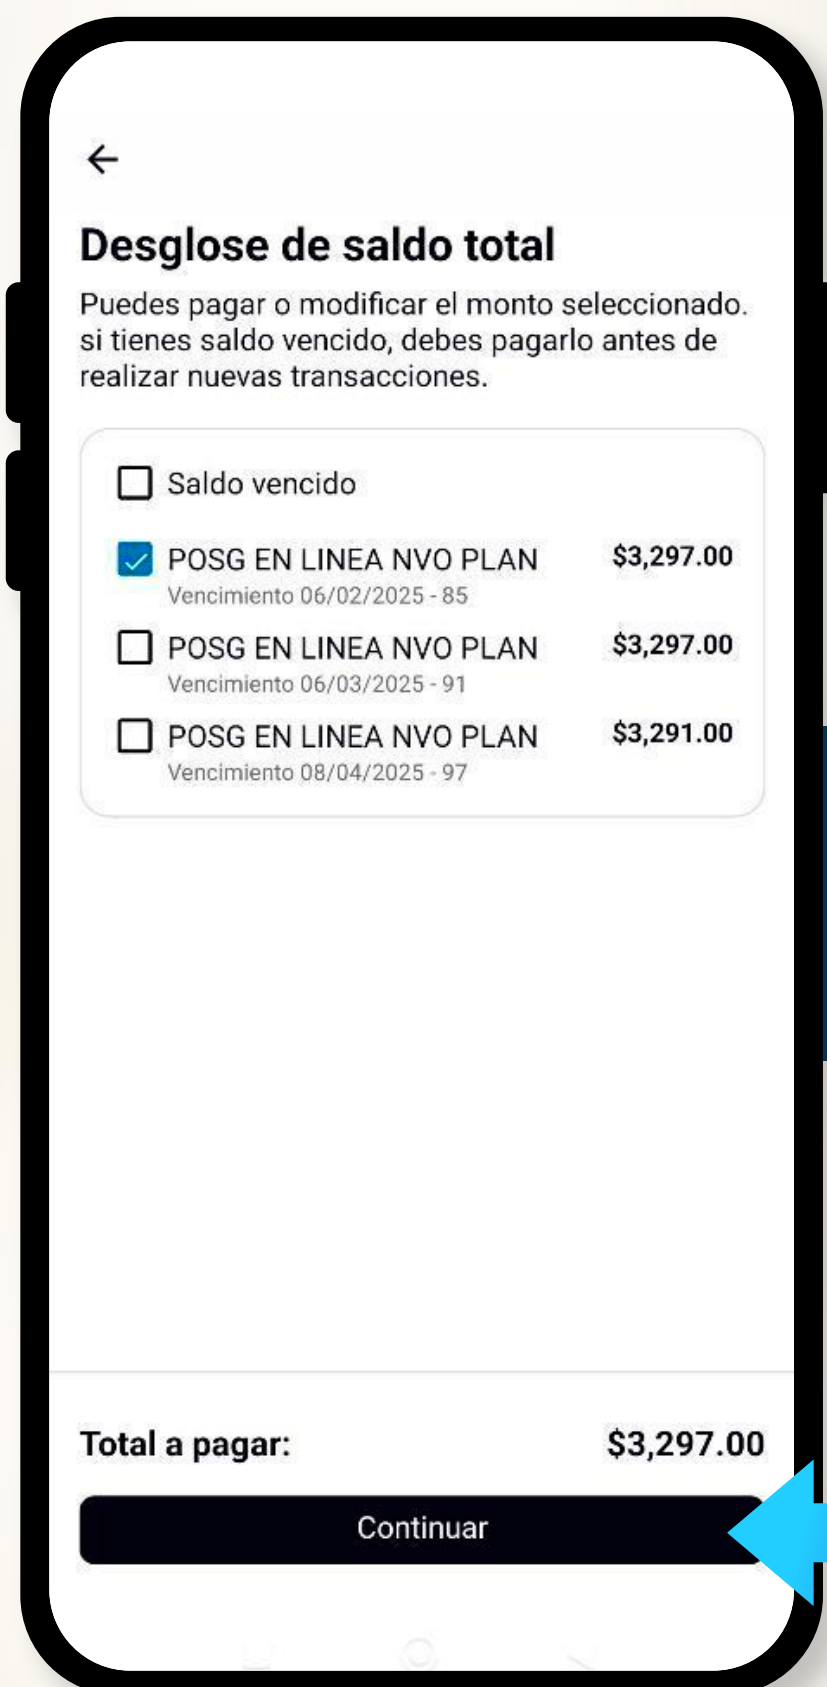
Desglose de saldo total

Puedes pagar o modificar el monto seleccionado. si tienes saldo vencido, debes pagarlo antes de realizar nuevas transacciones.

Saldo vencido

POSG EN LINEA NVO PLAN $3,297.00
Vencimiento 06/02/2025 - 85

POSG EN LINEA NVO PLAN $3,297.00
Vencimiento 06/03/2025 - 91

POSG EN LINEA NVO PLAN $3,291.00
Vencimiento 08/04/2025 - 97

Total a pagar: $3,297.00

Continuar